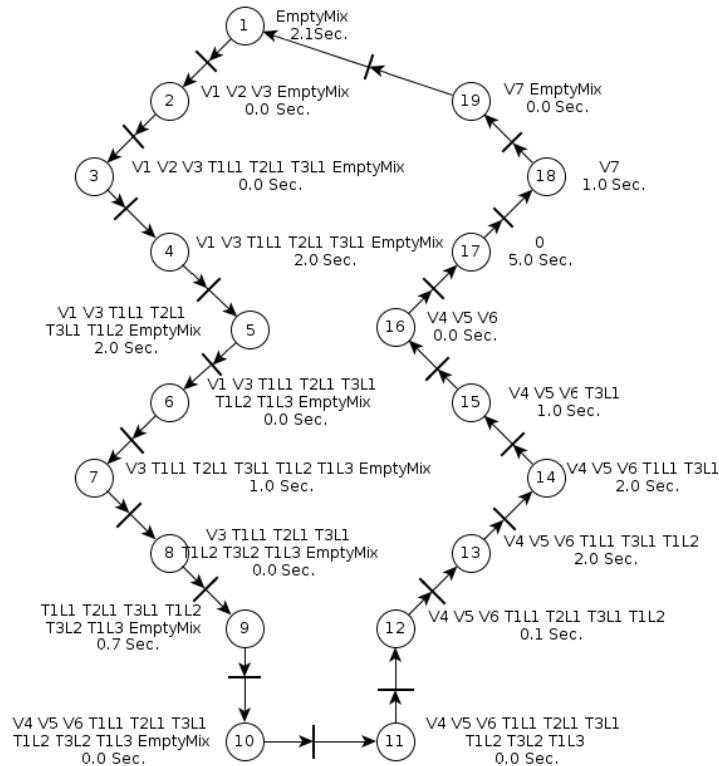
1
EmptyMix
2.1Sec.

2
V1 V2 V3 EmptyMix
0.0 Sec.

3
V1 V2 V3 T1L1 T2L1 T3L1 EmptyMix
0.0 Sec.

4
V1 V3 T1L1 T2L1 T3L1 EmptyMix
2.0 Sec.

5
V1 V3 T1L1 T2L1 T3L1 T1L2 EmptyMix
2.0 Sec.

6
V1 V3 T1L1 T2L1 T3L1 T1L2 T1L3 EmptyMix
0.0 Sec.

7
V3 T1L1 T2L1 T3L1 T1L2 T1L3 EmptyMix
1.0 Sec.

8
V3 T1L1 T2L1 T3L1 T1L2 T3L2 T1L3 EmptyMix
0.0 Sec.

9
T1L1 T2L1 T3L1 T1L2 T3L2 T1L3 EmptyMix
0.7 Sec.

10
V4 V5 V6 T1L1 T2L1 T3L1 T1L2 T3L2 T1L3 EmptyMix
0.0 Sec.

11
V4 V5 V6 T1L1 T2L1 T3L1 T1L2 T3L2 T1L3
0.0 Sec.

12
V4 V5 V6 T1L1 T2L1 T3L1 T1L2
0.1 Sec.

13
V4 V5 V6 T1L1 T3L1 T1L2
2.0 Sec.

14
V4 V5 V6 T1L1 T3L1
2.0 Sec.

15
V4 V5 V6 T3L1
1.0 Sec.

16
V4 V5 V6
0.0 Sec.

17
0
5.0 Sec.

18
V7
1.0 Sec.

19
V7 EmptyMix
0.0 Sec.